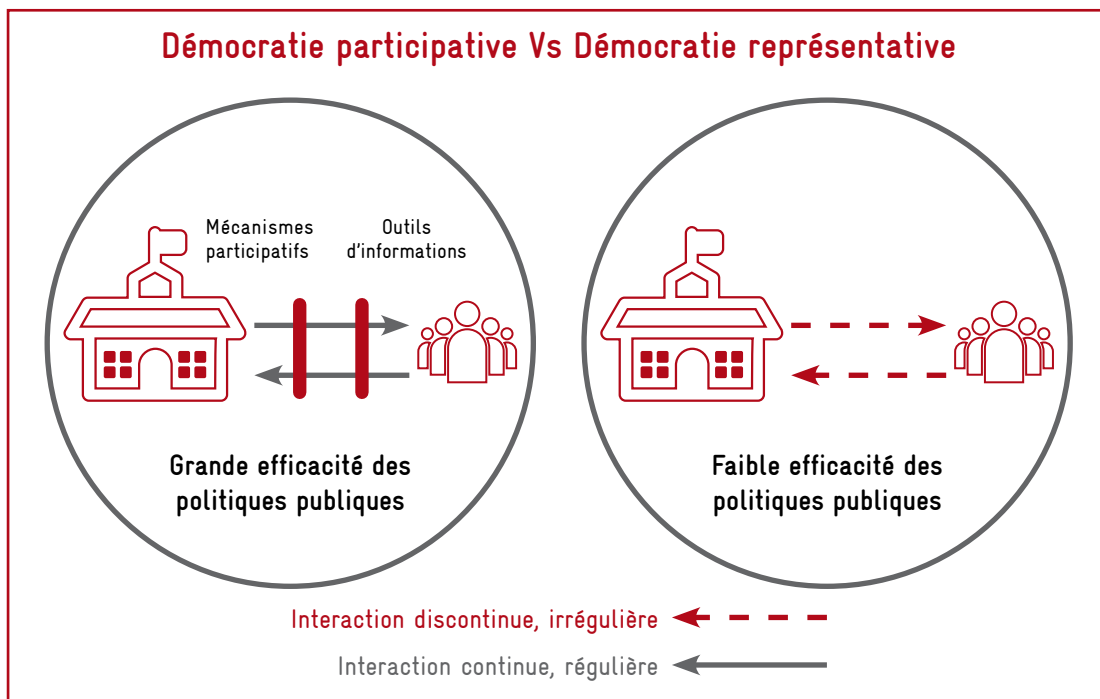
Démocratie participative Vs Démocratie représentative

Mécanismes participatifs

Outils d'informations

Grande efficacité des politiques publiques

Faible efficacité des politiques publiques

Interaction discontinue, irrégulière

Interaction continue, régulière